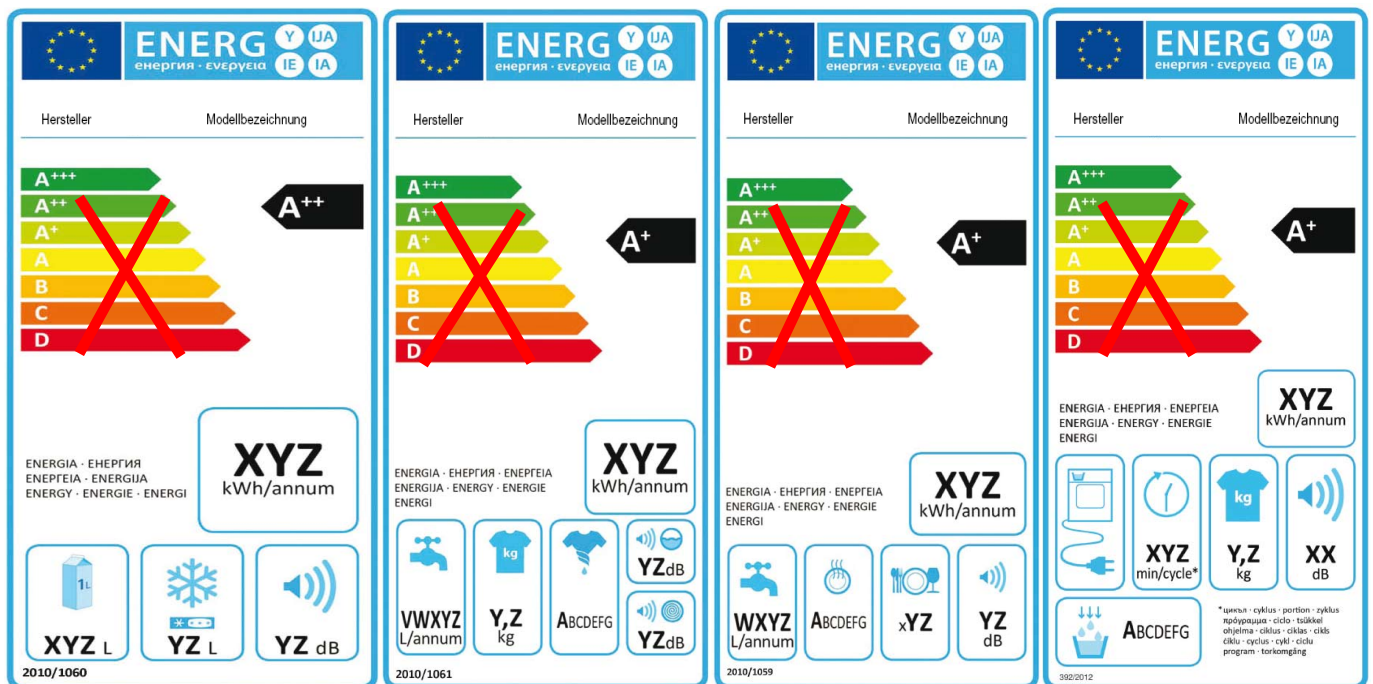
ENERG Y IJA IE IA
енергия · ενεργεια

Hersteller Modellbezeichnung

A+++
A++
A+
A
B
C
D

A++

ENERGIA · ЕНЕРГИЯ ΕΝΕΡΓΕΙΑ · ENERGIJA ENERGY · ENERGIE · ENERGI

XYZ kWh/annum

1L XYZ L

YZ L

YZ dB

2010/1060

ENERG Y IJA IE IA
енергия · ενεργεια

Hersteller Modellbezeichnung

A+++
A++
A+
A
B
C
D

A+

ENERGIA · ЕНЕРГИЯ · ΕΝΕΡΓΕΙΑ ENERGIJA · ENERGY · ENERGIE ENERGI

XYZ kWh/annum

VWXYZ L/annum

kg Y,Z kg

ABCDEFG

YZdB

YZdB

2010/1061

ENERG Y IJA IE IA
енергия · ενεργεια

Hersteller Modellbezeichnung

A+++
A++
A+
A
B
C
D

A+

ENERGIA · ЕНЕРГИЯ · ΕΝΕΡΓΕΙΑ ENERGIJA · ENERGY · ENERGIE ENERGI

XYZ kWh/annum

WXYZ L/annum

ABCDEFG

xYZ

YZ dB

2010/1059

ENERG Y IJA IE IA
енергия · ενεργεια

Hersteller Modellbezeichnung

A+++
A++
A+
A
B
C
D

A+

ENERGIA · ЕНЕРГИЯ · ΕΝΕΡΓΕΙΑ ENERGIJA · ENERGY · ENERGIE ENERGI

XYZ kWh/annum

XYZ min/cycle*

kg Y,Z kg

XX dB

ABCDEFG

*цикъл · cyklus · portion · zyklus πρόγραμμα · ciclo · tsükkel ohjelma · ciklus · ciklas · cikls ċiklu · cyclus · cykl · ciclu program · torkomgång

392/2012